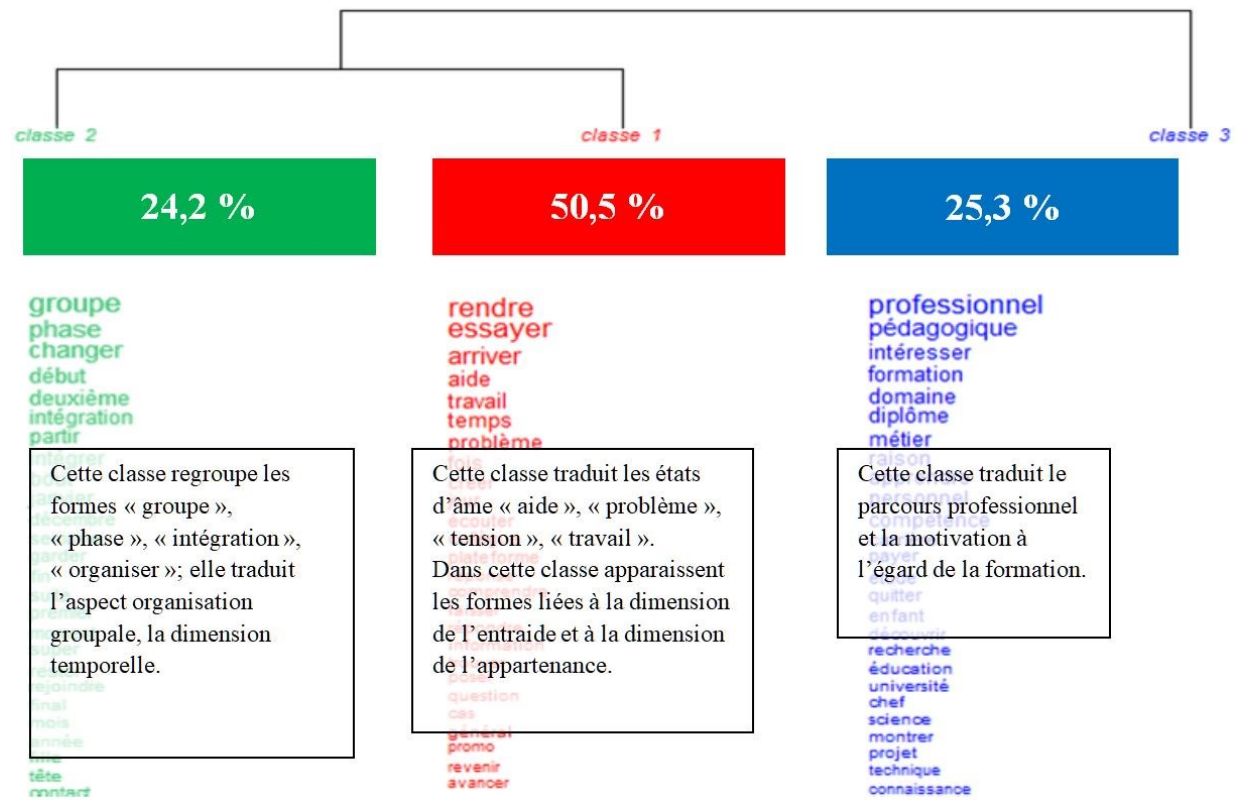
classe 2

classe 1

classe 3

24,2 %

50,5 %

25,3 %

groupe
phase
changer
début
deuxième
intégration
partir
intégrer

Cette classe regroupe les formes « groupe », « phase », « intégration », « organiser »; elle traduit l'aspect organisation groupale, la dimension temporelle.

rejoindre
final
mois
année
tête
contact

rendre
essayer
arriver
aide
travail
temps
problème

Cette classe traduit les états d'âme « aide », « problème », « tension », « travail ».
Dans cette classe apparaissent les formes liées à la dimension de l'entraide et à la dimension de l'appartenance.

écouter
plateforme
information
question
cas
général
promo
revenir
avancer

professionnel
pédagogique
intéresser
formation
domaine
diplôme
métier
raison
personnel
compétence
payer

Cette classe traduit le parcours professionnel et la motivation à l'égard de la formation.

quitter
enfant
découvrir
recherche
éducation
université
chef
science
montrer
projet
technique
connaissance